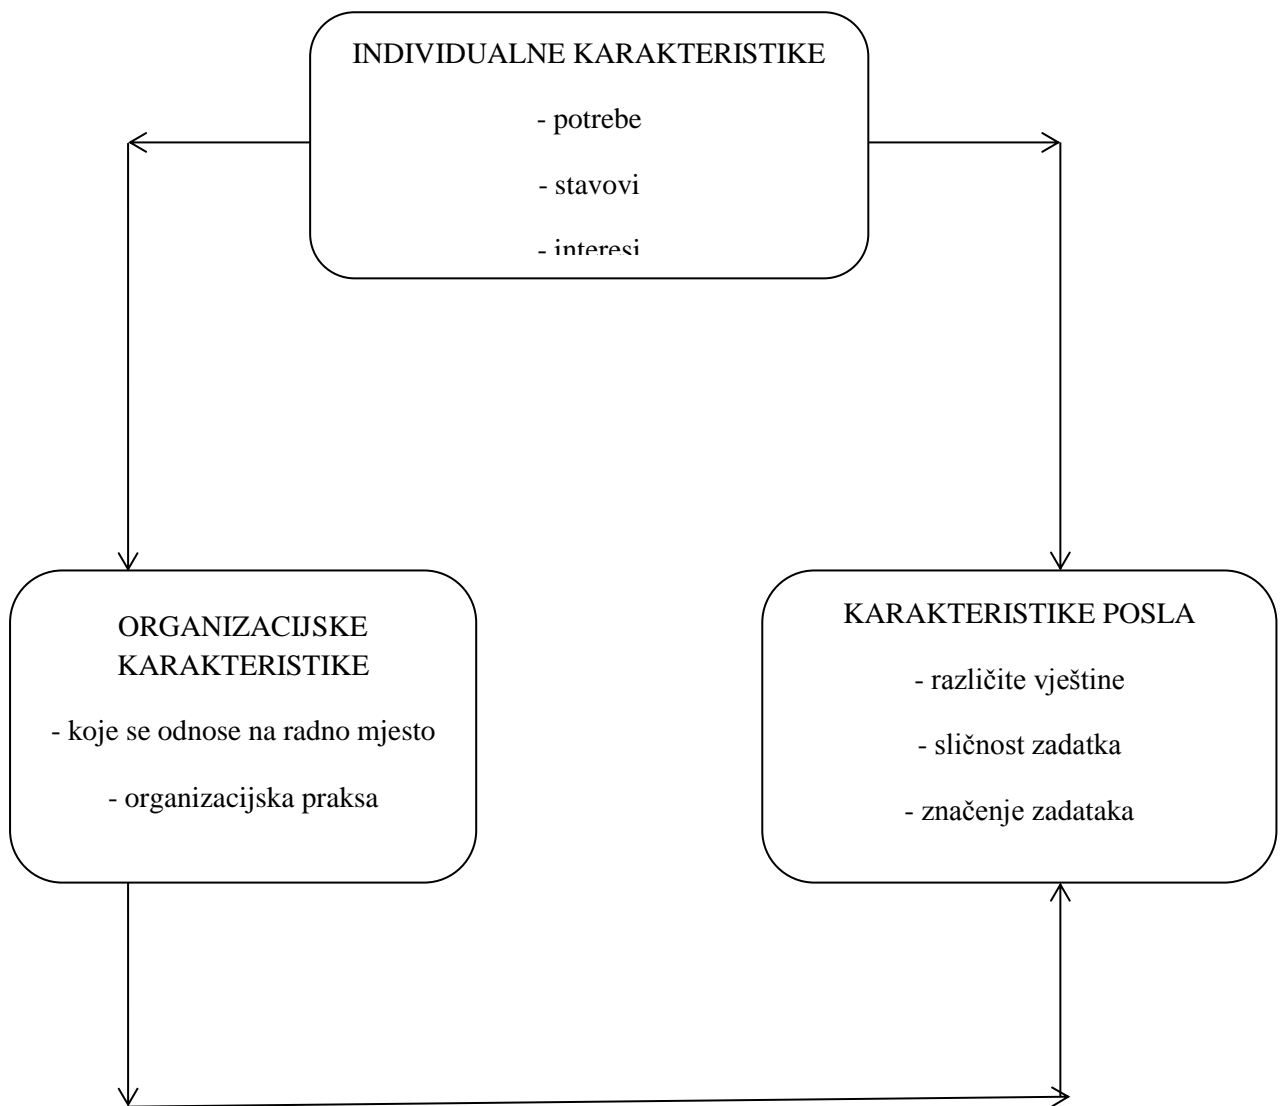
INDIVIDUALNE KARAKTERISTIKE

- potrebe

- stavovi

- interesi

ORGANIZACIJSKE KARAKTERISTIKE

- koje se odnose na radno mjesto

- organizacijska praksa

KARAKTERISTIKE POSLA

- različite vještine

- sličnost zadatka

- značenje zadataka